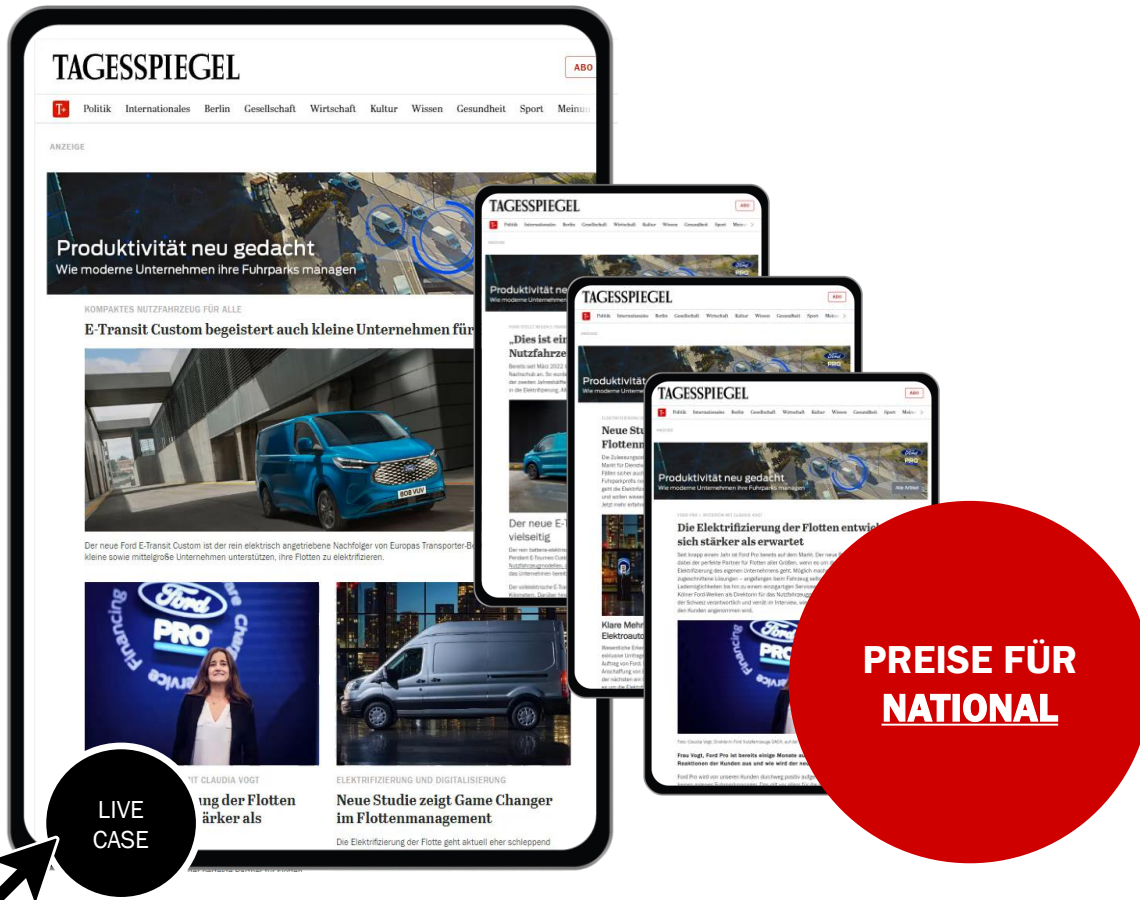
TAGESSPIEGEL

ABO

T+ Politik Internationales Berlin Gesellschaft Wirtschaft Kultur Wissen Gesundheit Sport Meinun

ANZEIGE

Produktivität neu gedacht
Wie moderne Unternehmen ihre Fuhrparks managen

KOMPAKTES NUTZFAHRZEUG FÜR ALLE

E-Transit Custom begeistert auch kleine Unternehmen für

Der neue Ford E-Transit Custom ist der rein elektrisch angetriebene Nachfolger von Europas Transporter-Be kleine sowie mittelgroße Unternehmen unterstützen, ihre Flotten zu elektrifizieren.

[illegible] MIT CLAUDIA VOGT

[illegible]ung der Flotten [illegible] ärker als

ELEKTRIFIZIERUNG UND DIGITALISIERUNG

Neue Studie zeigt Game Changer im Flottenmanagement

Die Elektrifizierung der Flotte geht aktuell eher schleppend

LIVE CASE

TAGESSPIEGEL

ABO

Produktivität neu gedacht
Wie moderne Unternehmen

„Dies ist ein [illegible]
Nutzfahrze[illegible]

Der neue E-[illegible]
vielseitig

TAGESSPIEGEL

ABO

Produktivität neu
Wie moderne Unterne

Neue Stu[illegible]
Flottenm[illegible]

Klare Mehr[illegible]
Elektroauto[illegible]

TAGESSPIEGEL

ABO

Produktivität neu gedacht
Wie moderne Unternehmen ihre Fuhrparks managen

Die Elektrifizierung der Flotten entwic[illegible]
sich stärker als erwartet

PREISE FÜR NATIONAL